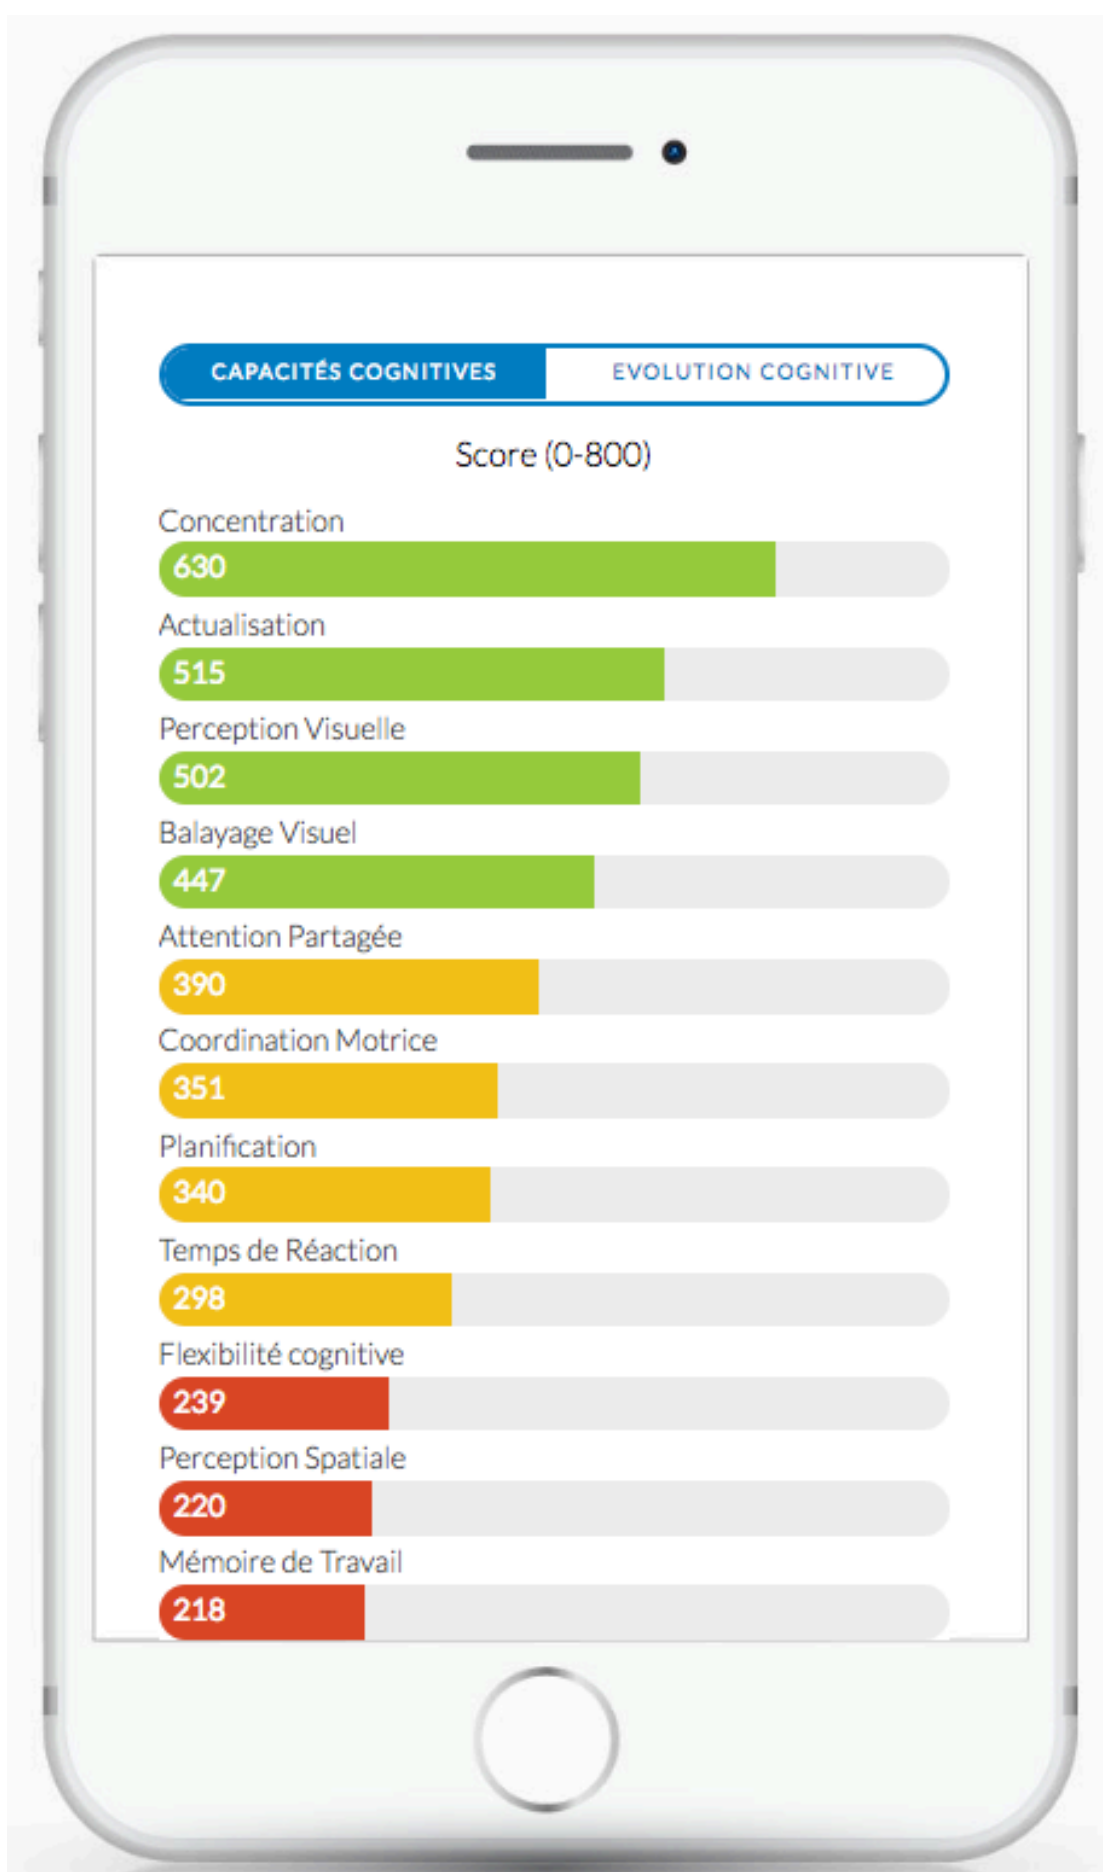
CAPACITÉS COGNITIVES
EVOLUTION COGNITIVE

Score (0-800)

Concentration
630

Actualisation
515

Perception Visuelle
502

Balayage Visuel
447

Attention Partagée
390

Coordination Motrice
351

Planification
340

Temps de Réaction
298

Flexibilité cognitive
239

Perception Spatiale
220

Mémoire de Travail
218